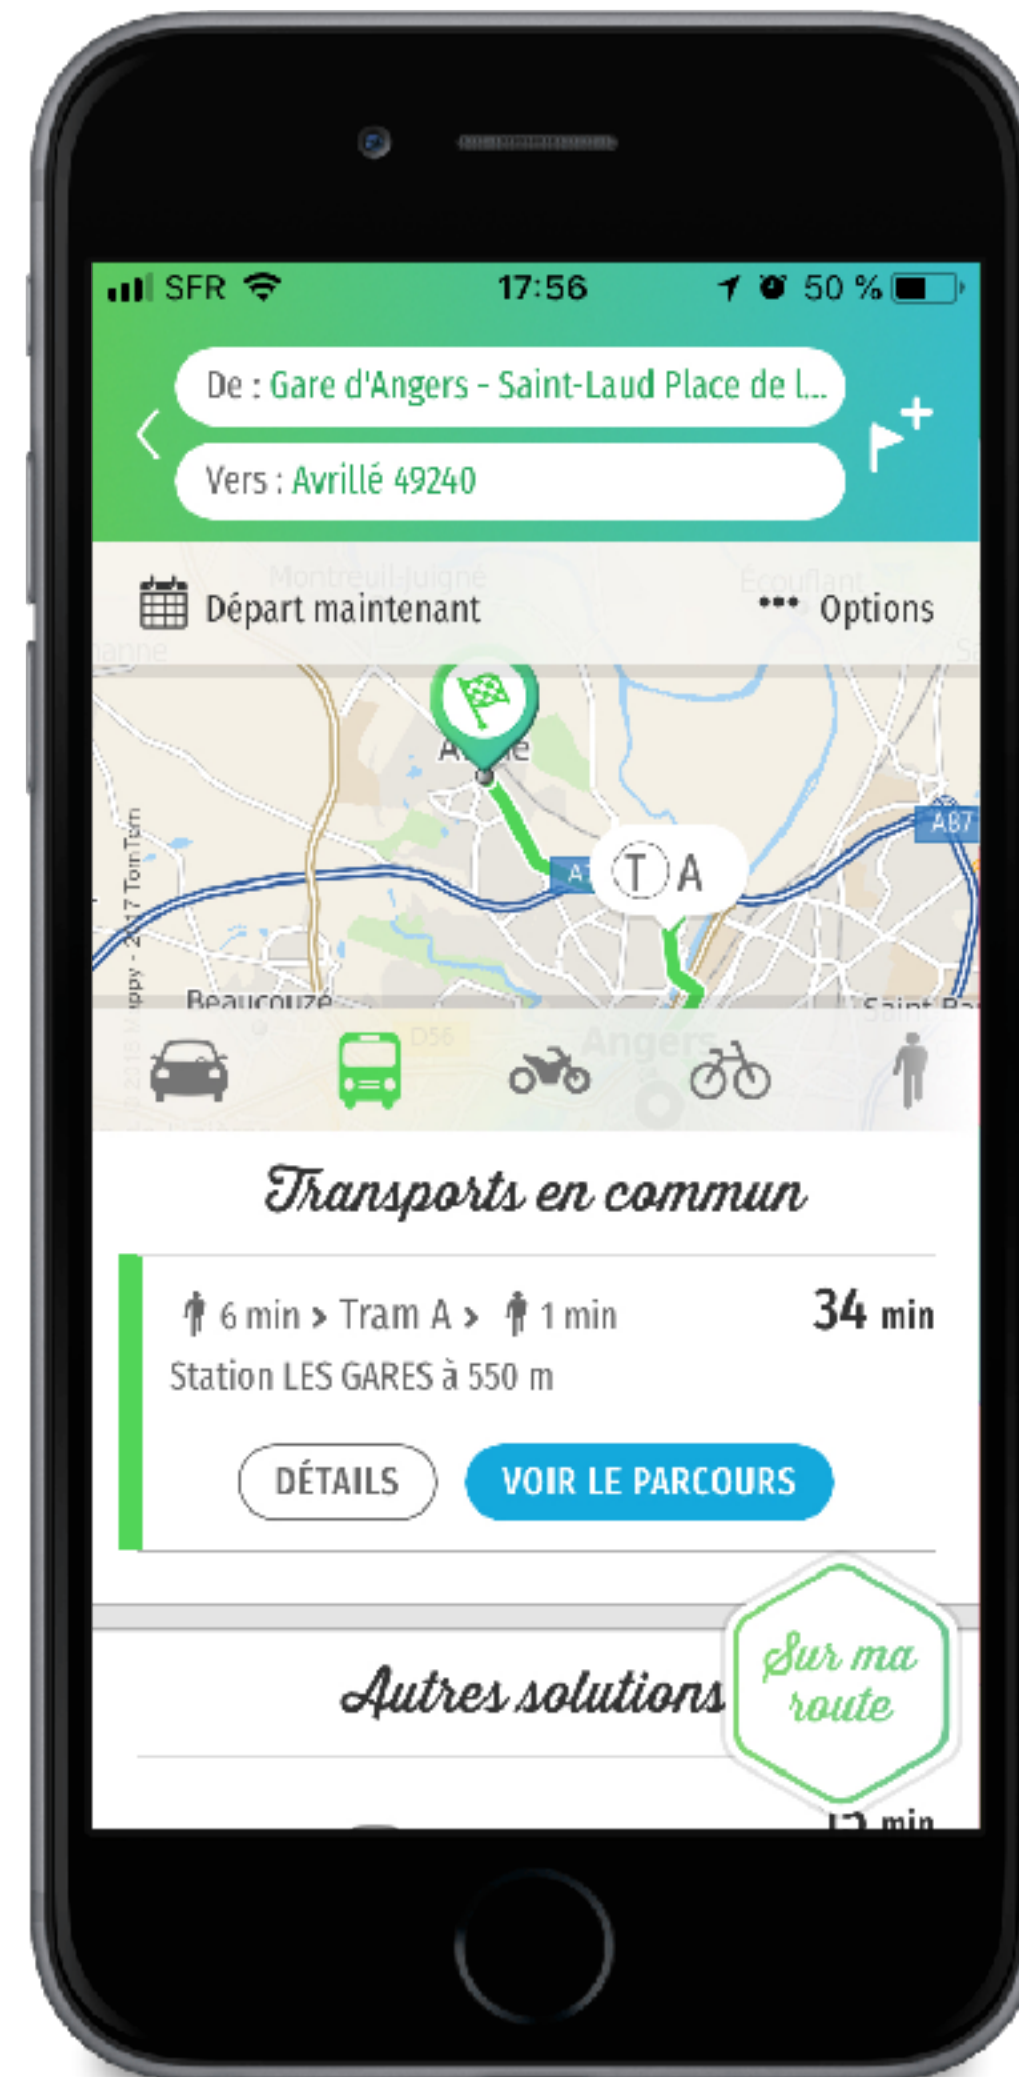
SFR 17:56 50 %

De : Gare d'Angers - Saint-Laud Place de l...

Vers : Avrillé 49240

Départ maintenant

Options

Montreuil-Juigné

Écouflant

A87

T A

Beaucouzé

D56

Angers

Saint-Ba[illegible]

Mappy - 2017 TomTom

Transports en commun

6 min > Tram A > 1 min

34 min

Station LES GARES à 550 m

DÉTAILS

VOIR LE PARCOURS

Autres solutions

Sur ma route

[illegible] min